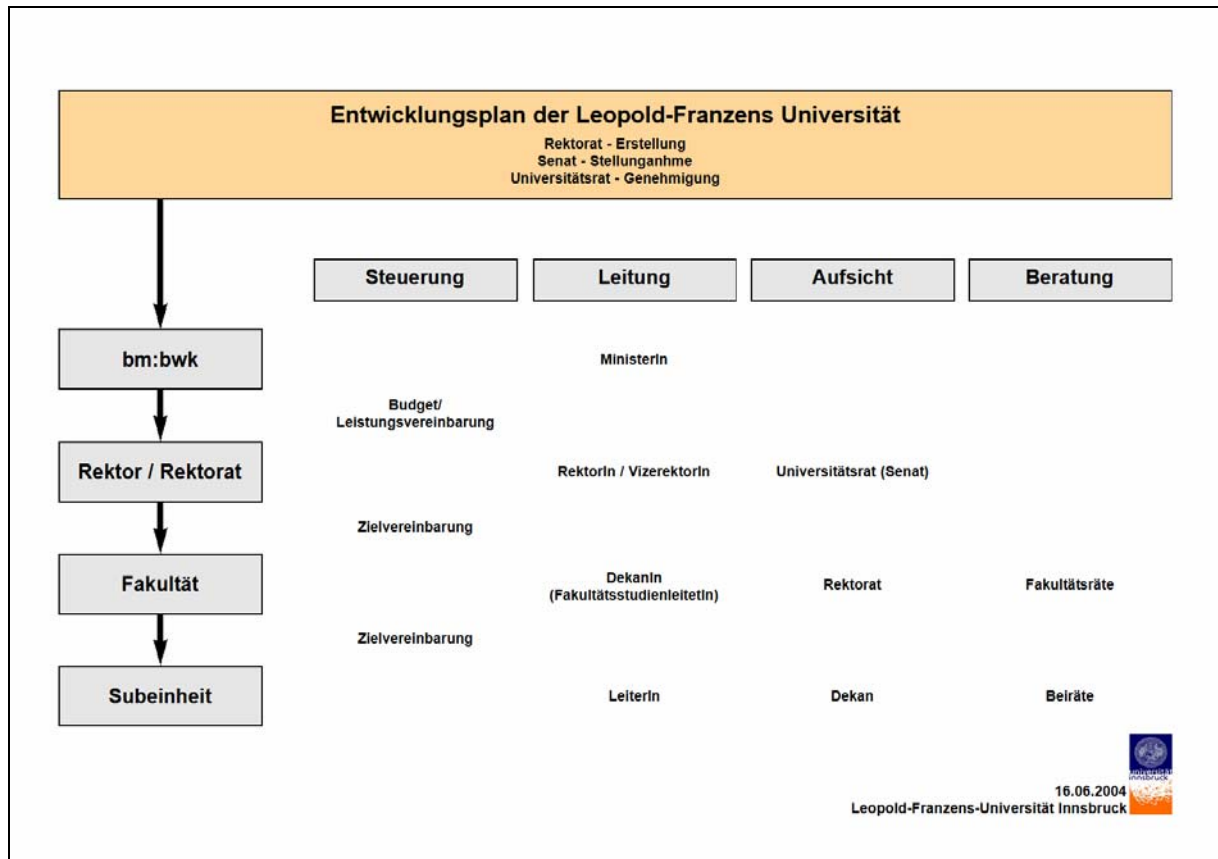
Entwicklungsplan der Leopold-Franzens Universität

Rektorat - Erstellung
Senat - Stellunganhme
Universitätsrat - Genehmigung

| | Steuerung | Leitung | Aufsicht | Beratung |
|---|---|---|---|---|
| bm:bwk | | MinisterIn | | |
| | Budget/ Leistungsvereinbarung | | | |
| Rektor / Rektorat | | RektorIn / VizerektorIn | Universitätsrat (Senat) | |
| | Zielvereinbarung | | | |
| Fakultät | | DekanIn (FakultätsstudienleitetIn) | Rektorat | Fakultätsräte |
| | Zielvereinbarung | | | |
| Subeinheit | | LeiterIn | Dekan | Beiräte |

universität innsbruck

16.06.2004
Leopold-Franzens-Universität Innsbruck